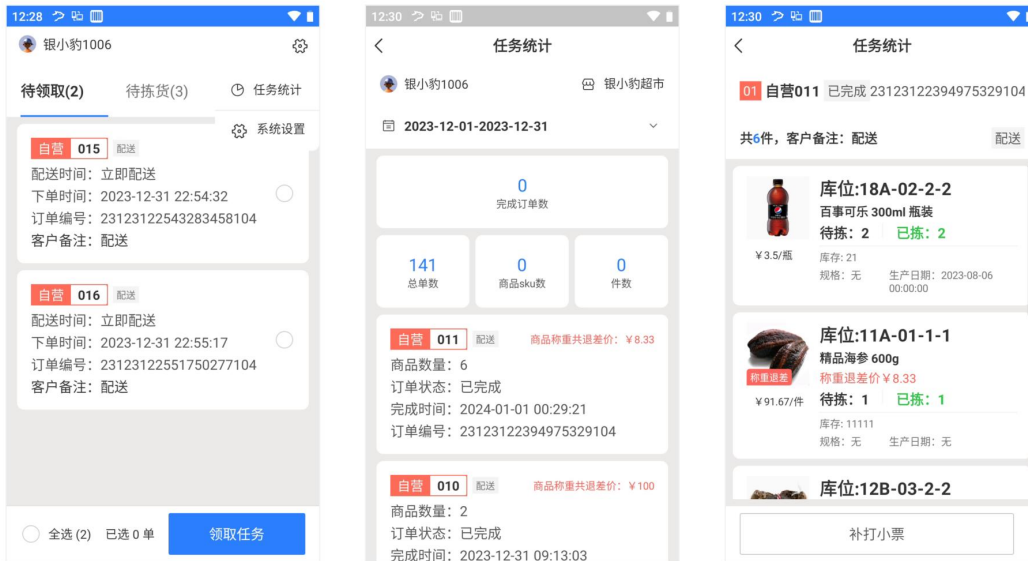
12:28

银小豹1006

待领取(2)　待拣货(3)

任务统计

系统设置

自营 015 配送
配送时间：立即配送
下单时间：2023-12-31 22:54:32
订单编号：23123122543283458104
客户备注：配送

自营 016 配送
配送时间：立即配送
下单时间：2023-12-31 22:55:17
订单编号：23123122551750277104
客户备注：配送

全选 (2)　已选 0 单　领取任务

12:30

任务统计

银小豹1006　银小豹超市

2023-12-01-2023-12-31

0
完成订单数

| 141 | 0 | 0 |
|---|---|---|
| 总单数 | 商品sku数 | 件数 |

自营 011 配送　商品称重共退差价：￥8.33
商品数量：6
订单状态：已完成
完成时间：2024-01-01 00:29:21
订单编号：23123122394975329104

自营 010 配送　商品称重共退差价：￥100
商品数量：2
订单状态：已完成
完成时间：2023-12-31 09:13:03

12:30

任务统计

01 自营011 已完成 23123122394975329104

共6件，客户备注：配送　配送

库位:18A-02-2-2
百事可乐 300ml 瓶装
待拣：2　已拣：2
￥3.5/瓶
库存: 21
规格：无　生产日期：2023-08-06 00:00:00

库位:11A-01-1-1
精品海参 600g
称重退差
称重退差价￥8.33
待拣：1　已拣：1
￥91.67/件
库存: 11111
规格：无　生产日期：无

库位:12B-03-2-2

补打小票